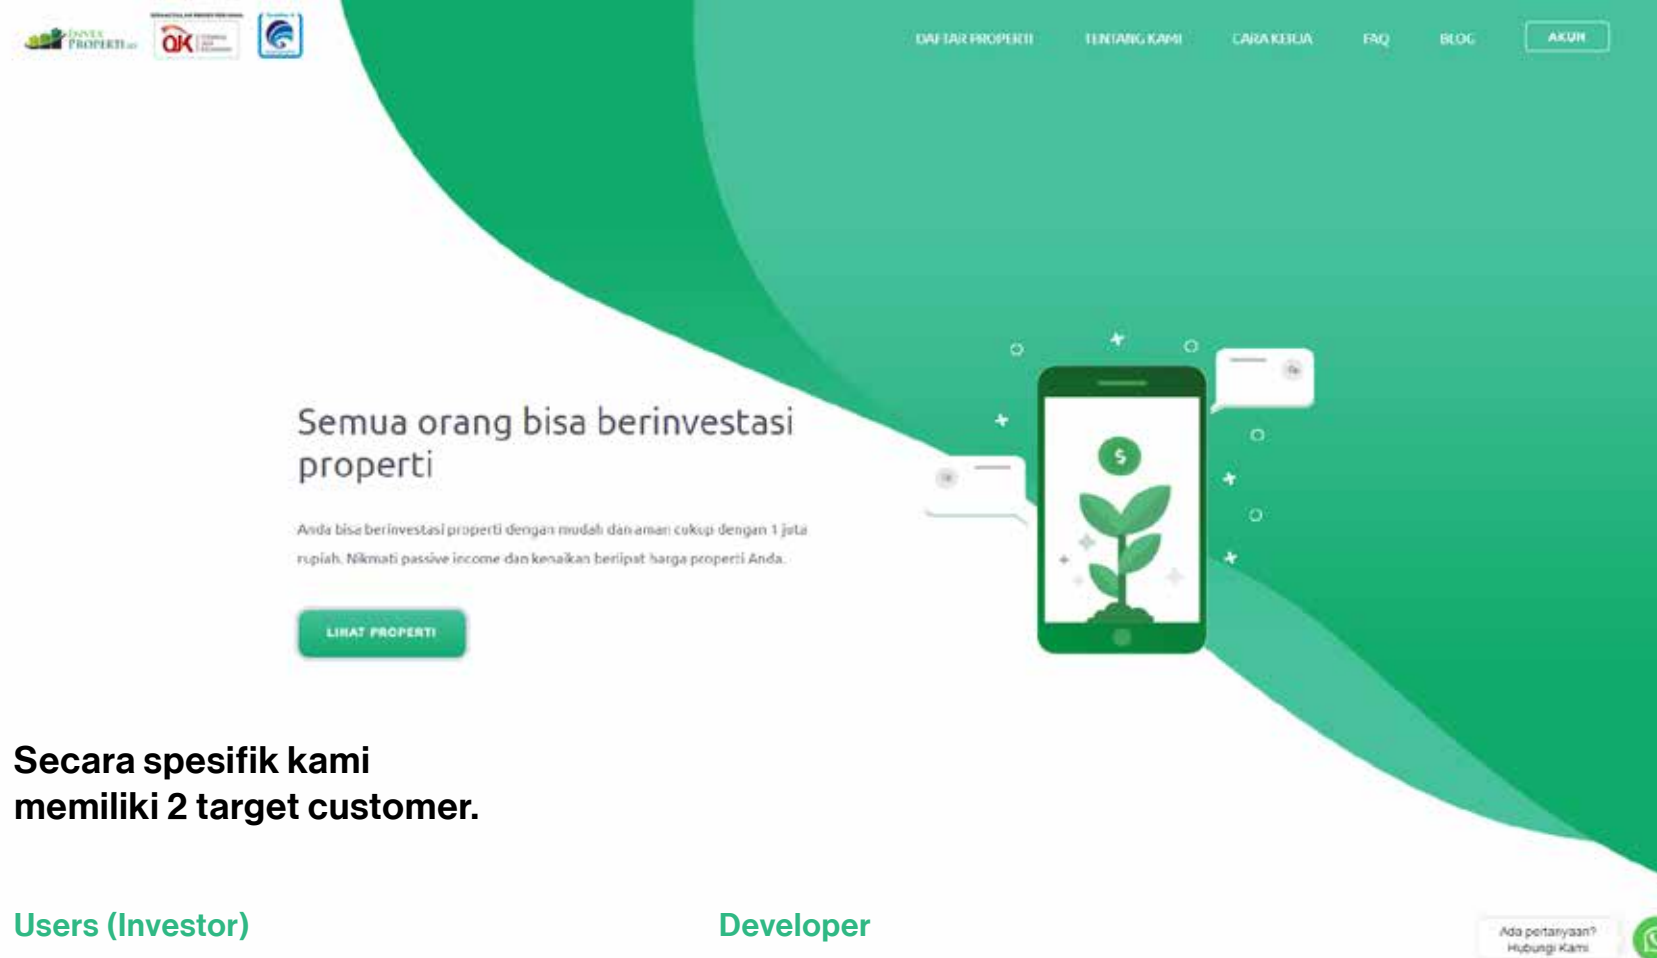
INVESPROPERTI

OJK

DAFTAR PROPERTI TENTANG KAMI CARA KERJA FAQ BLOG AKUN

Semua orang bisa berinvestasi properti

Anda bisa berinvestasi properti dengan mudah dan aman cukup dengan 1 juta rupiah. Nikmati passive income dan kenaikan berlipat harga properti Anda.

LIHAT PROPERTI

$

Secara spesifik kami memiliki 2 target customer.

Users (Investor)

Developer

Ada pertanyaan? Hubungi Kami